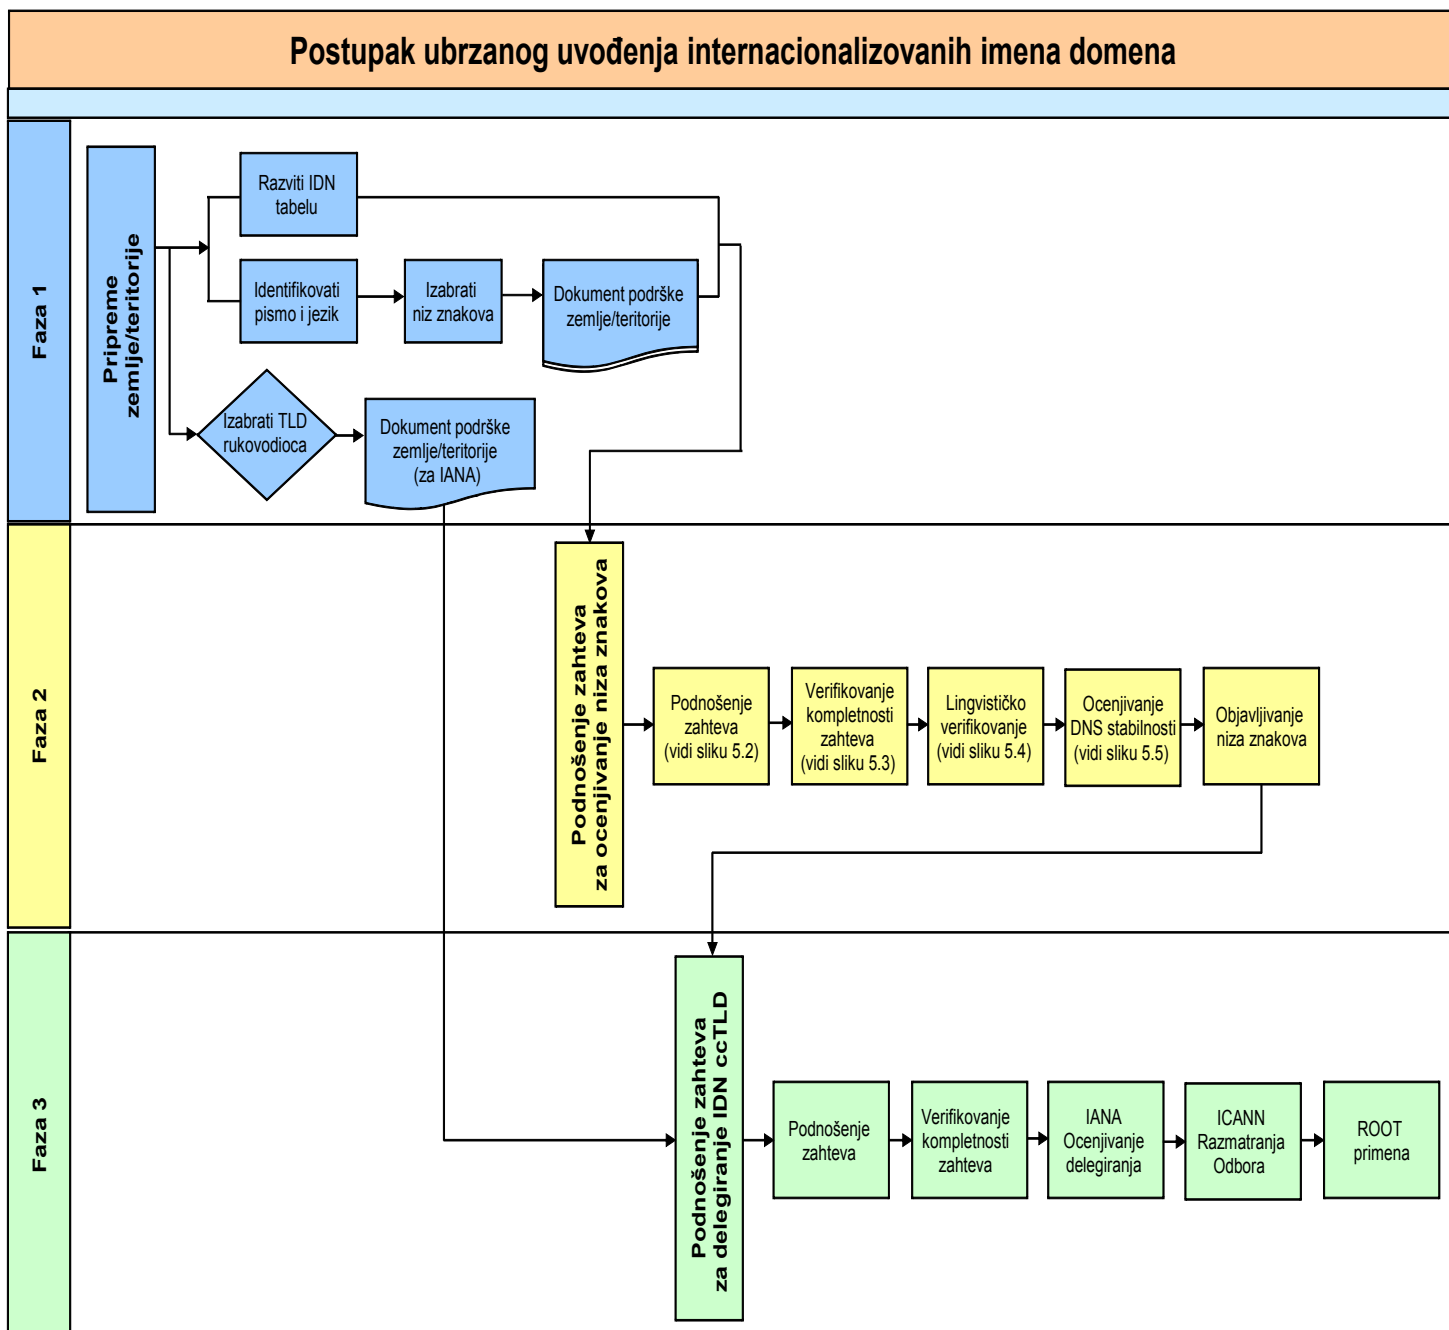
Postupak ubrzanog uvođenja internacionalizovanih imena domena

Faza 1

Pripreme zemlje/teritorije

Razviti IDN tabelu

Identifikovati pismo i jezik

Izabrati niz znakova

Dokument podrške zemlje/teritorije

Izabrati TLD rukovodioca

Dokument podrške zemlje/teritorije (za IANA)

Faza 2

Podnošenje zahteva za ocenjivanje niza znakova

Podnošenje zahteva (vidi sliku 5.2)

Verifikovanje kompletnosti zahteva (vidi sliku 5.3)

Lingvističko verifikovanje (vidi sliku 5.4)

Ocenjivanje DNS stabilnosti (vidi sliku 5.5)

Objavljivanje niza znakova

Faza 3

Podnošenje zahteva za delegiranje IDN ccTLD

Podnošenje zahteva

Verifikovanje kompletnosti zahteva

IANA Ocenjivanje delegiranja

ICANN Razmatranja Odbora

ROOT primena